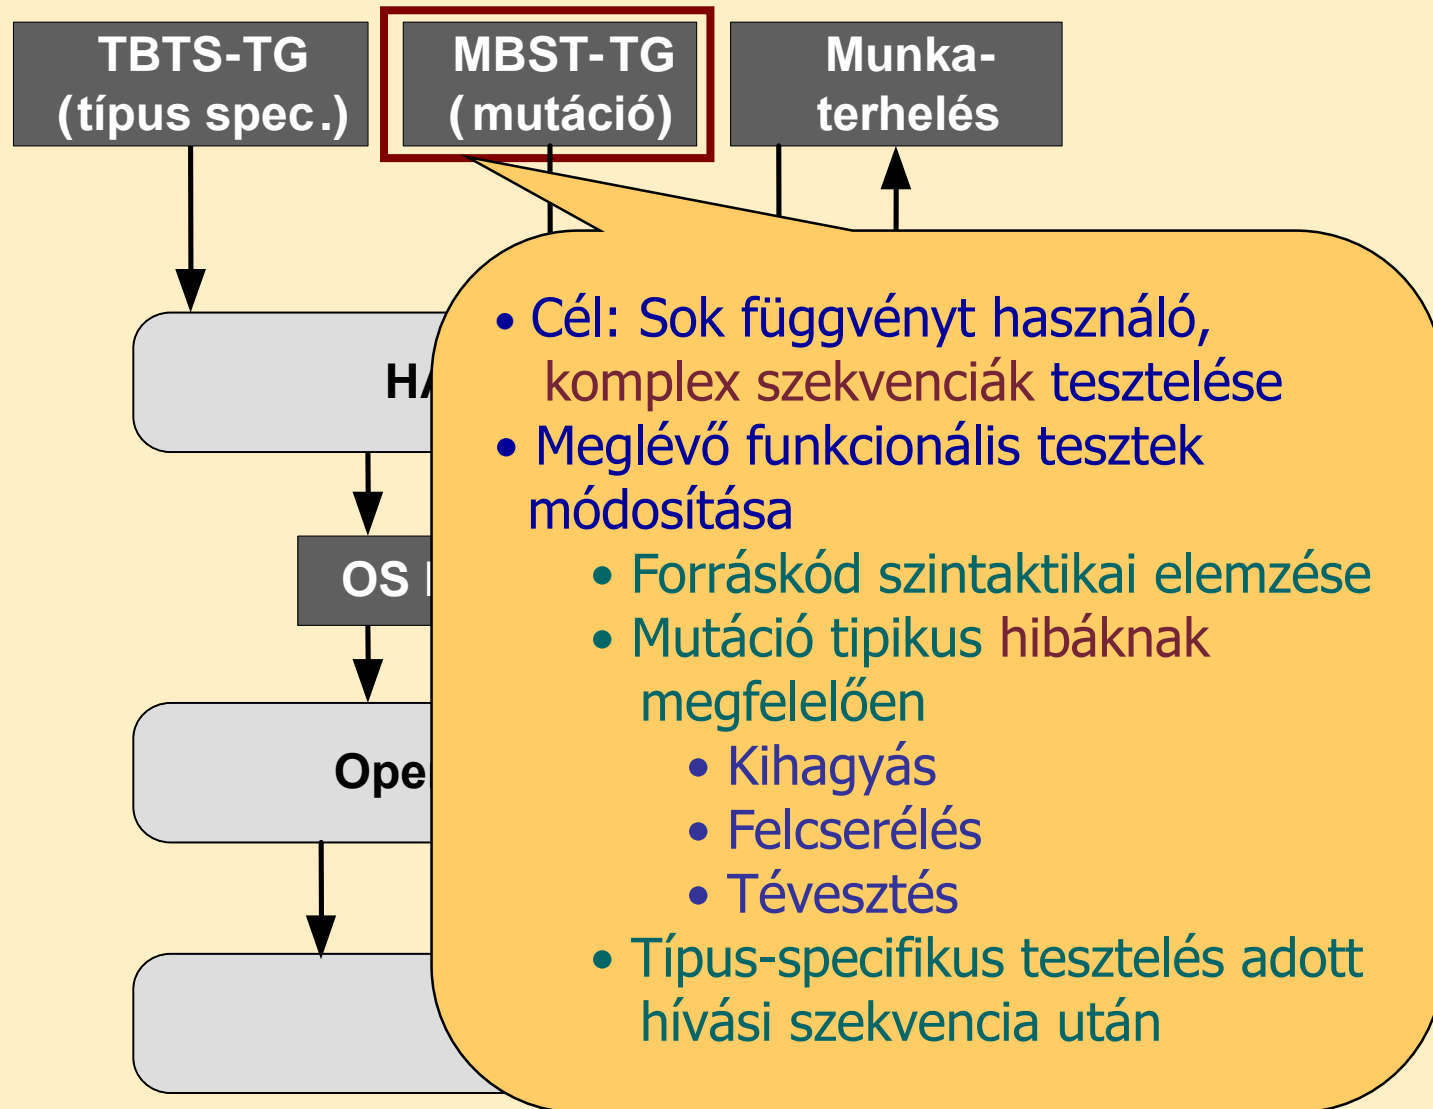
TBTS-TG (típus spec.)

MBST-TG (mutáció)

Munka-terhelés

HA

OS

Ope

• Cél: Sok függvényt használó, komplex szekvenciák tesztelése
• Meglévő funkcionális tesztek módosítása
• Forráskód szintaktikai elemzése
• Mutáció tipikus hibáknak megfelelően
• Kihagyás
• Felcserélés
• Tévesztés
• Típus-specifikus tesztelés adott hívási szekvencia után